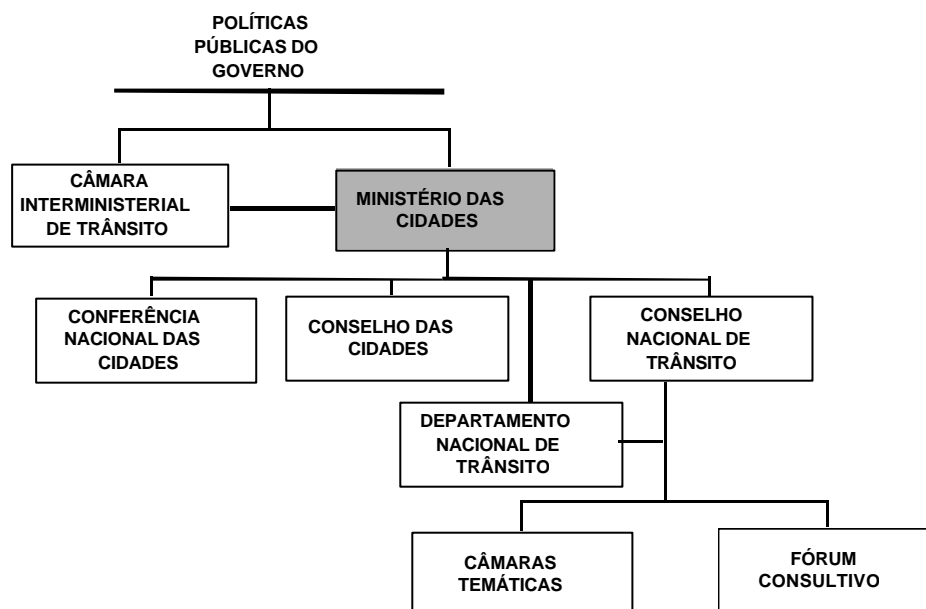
POLÍTICAS PÚBLICAS DO GOVERNO

CÂMARA INTERMINISTERIAL DE TRÂNSITO

MINISTÉRIO DAS CIDADES

CONFERÊNCIA NACIONAL DAS CIDADES

CONSELHO DAS CIDADES

CONSELHO NACIONAL DE TRÂNSITO

DEPARTAMENTO NACIONAL DE TRÂNSITO

CÂMARAS TEMÁTICAS

FÓRUM CONSULTIVO